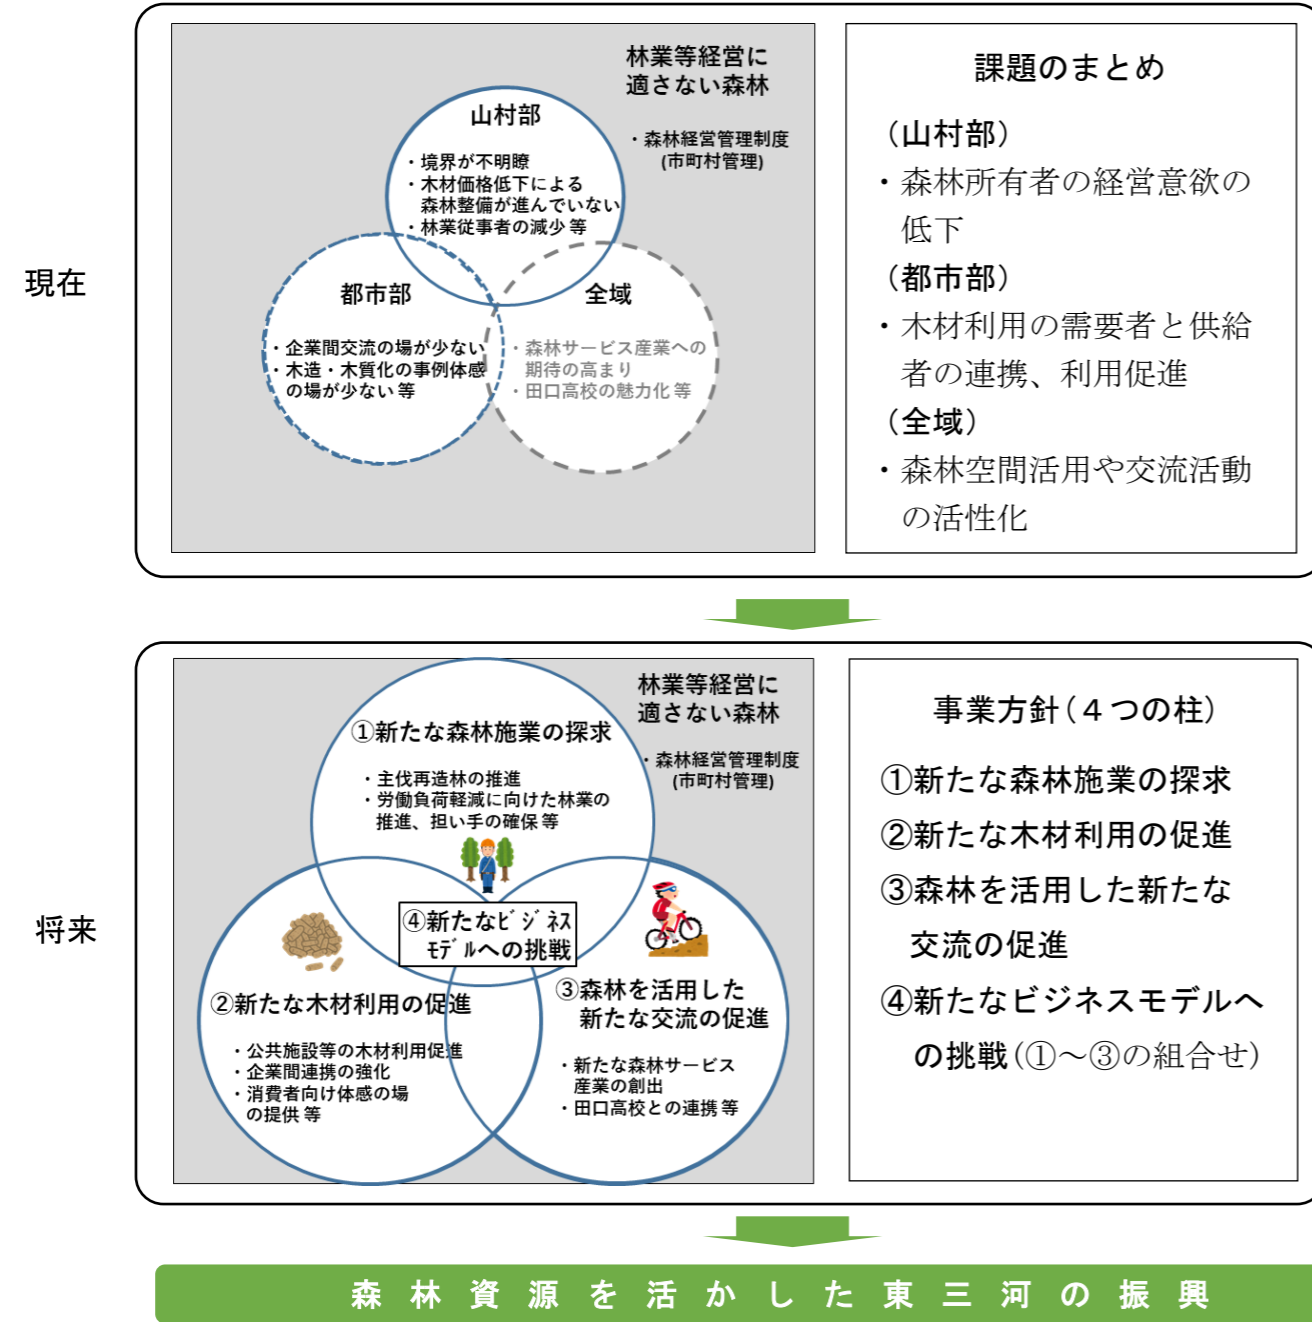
現在

林業等経営に適さない森林

・森林経営管理制度(市町村管理)

山村部

・境界が不明瞭
・木材価格低下による森林整備が進んでいない
・林業従事者の減少 等

都市部

・企業間交流の場が少ない
・木造・木質化の事例体感の場が少ない 等

全域

・森林サービス産業への期待の高まり
・田口高校の魅力化 等

課題のまとめ

（山村部）
・森林所有者の経営意欲の低下
（都市部）
・木材利用の需要者と供給者の連携、利用促進
（全域）
・森林空間活用や交流活動の活性化

将来

林業等経営に適さない森林

・森林経営管理制度(市町村管理)

①新たな森林施業の探求

・主伐再造林の推進
・労働負荷軽減に向けた林業の推進、担い手の確保 等

④新たなビジネスモデルへの挑戦

②新たな木材利用の促進

・公共施設等の木材利用促進
・企業間連携の強化
・消費者向け体感の場の提供 等

③森林を活用した新たな交流の促進

・新たな森林サービス産業の創出
・田口高校との連携 等

事業方針（４つの柱）

①新たな森林施業の探求
②新たな木材利用の促進
③森林を活用した新たな交流の促進
④新たなビジネスモデルへの挑戦（①～③の組合せ）

森林資源を活かした東三河の振興